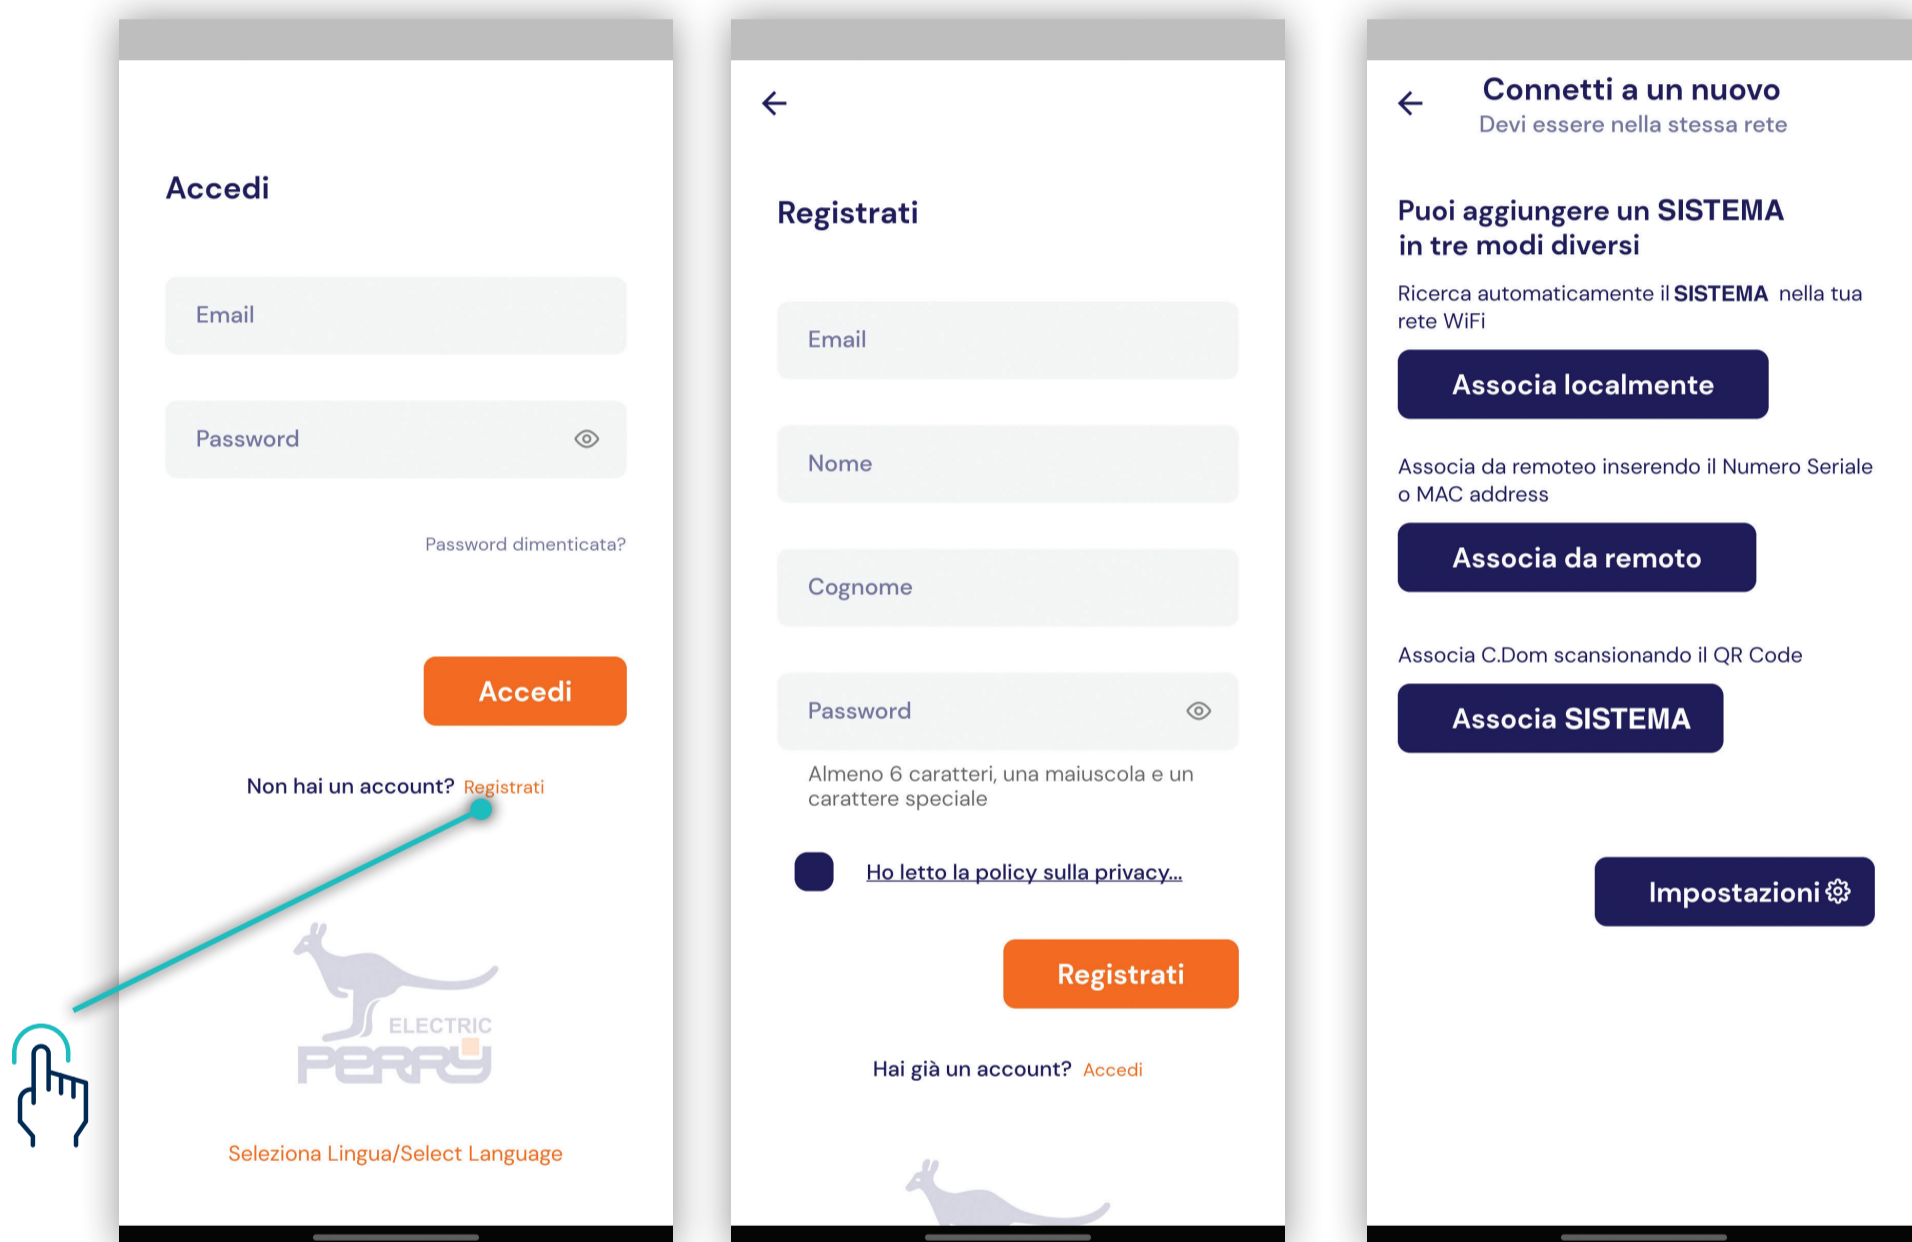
Accedi

Email

Password

Password dimenticata?

Accedi

Non hai un account? Registrati

ELECTRIC
PERRY

Seleziona Lingua/Select Language

Registrati

Email

Nome

Cognome

Password

Almeno 6 caratteri, una maiuscola e un carattere speciale

Ho letto la policy sulla privacy...

Registrati

Hai già un account? Accedi

Connetti a un nuovo
Devi essere nella stessa rete

Puoi aggiungere un SISTEMA in tre modi diversi

Ricerca automaticamente il **SISTEMA** nella tua rete WiFi

Associa localmente

Associa da remoteo inserendo il Numero Seriale o MAC address

Associa da remoto

Associa C.Dom scansionando il QR Code

Associa SISTEMA

Impostazioni